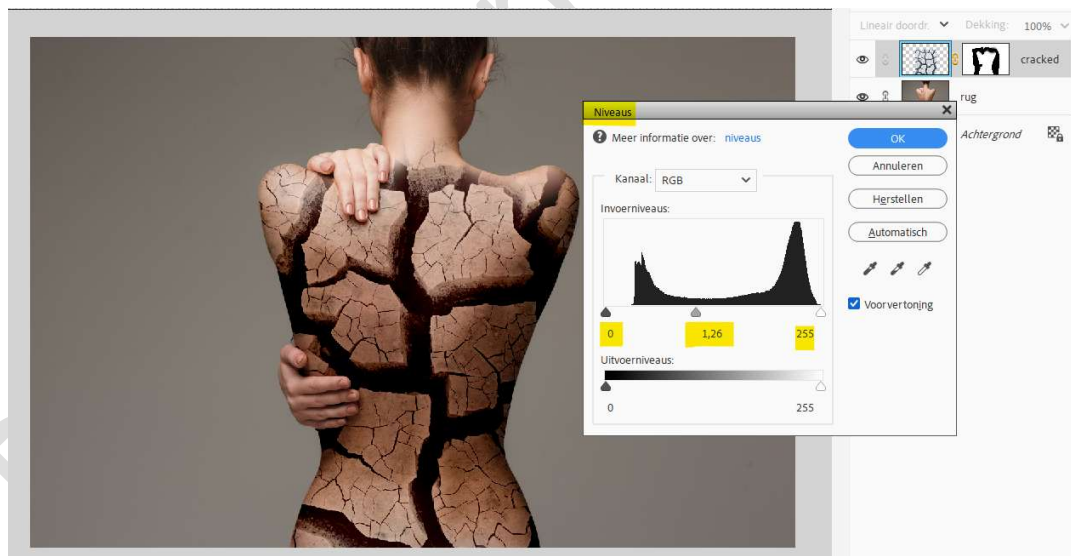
Lineair doordr. Dekking: 100%

cracked

rug

Achtergrond

Niveaus

Meer informatie over: niveaus

Kanaal: RGB

Invoerniveaus:

0 1,26 255

Uitvoerniveaus:

0 255

OK

Annuleren

Herstellen

Automatisch

Voorvertoning